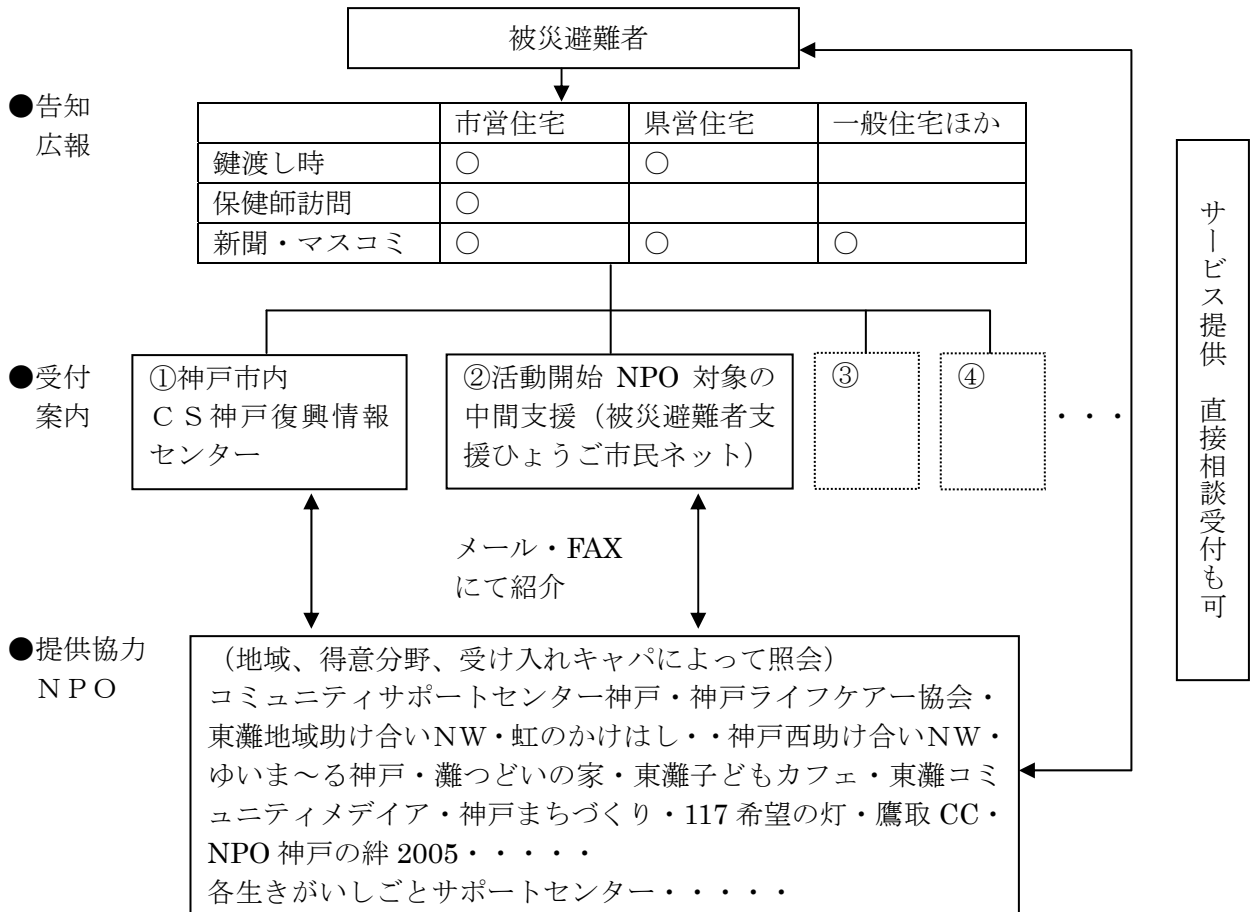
被災避難者

●告知
広報

|  | 市営住宅 | 県営住宅 | 一般住宅ほか |
|---|---|---|---|
| 鍵渡し時 | ○ | ○ |  |
| 保健師訪問 | ○ |  |  |
| 新聞・マスコミ | ○ | ○ | ○ |

●受付
案内

①神戸市内
ＣＳ神戸復興情報センター

②活動開始 NPO 対象の中間支援（被災避難者支援ひょうご市民ネット）

③

④

・・・

メール・FAX
にて紹介

●提供協力
ＮＰＯ

（地域、得意分野、受け入れキャパによって照会）
コミュニティサポートセンター神戸・神戸ライフケアー協会・東灘地域助け合いＮＷ・虹のかけはし・・神戸西助け合いＮＷ・ゆいま～る神戸・灘つどいの家・東灘子どもカフェ・東灘コミュニティメデイア・神戸まちづくり・117 希望の灯・鷹取 CC・NPO 神戸の絆 2005・・・・・
各生きがいしごとサポートセンター・・・・・

サービス提供　直接相談受付も可